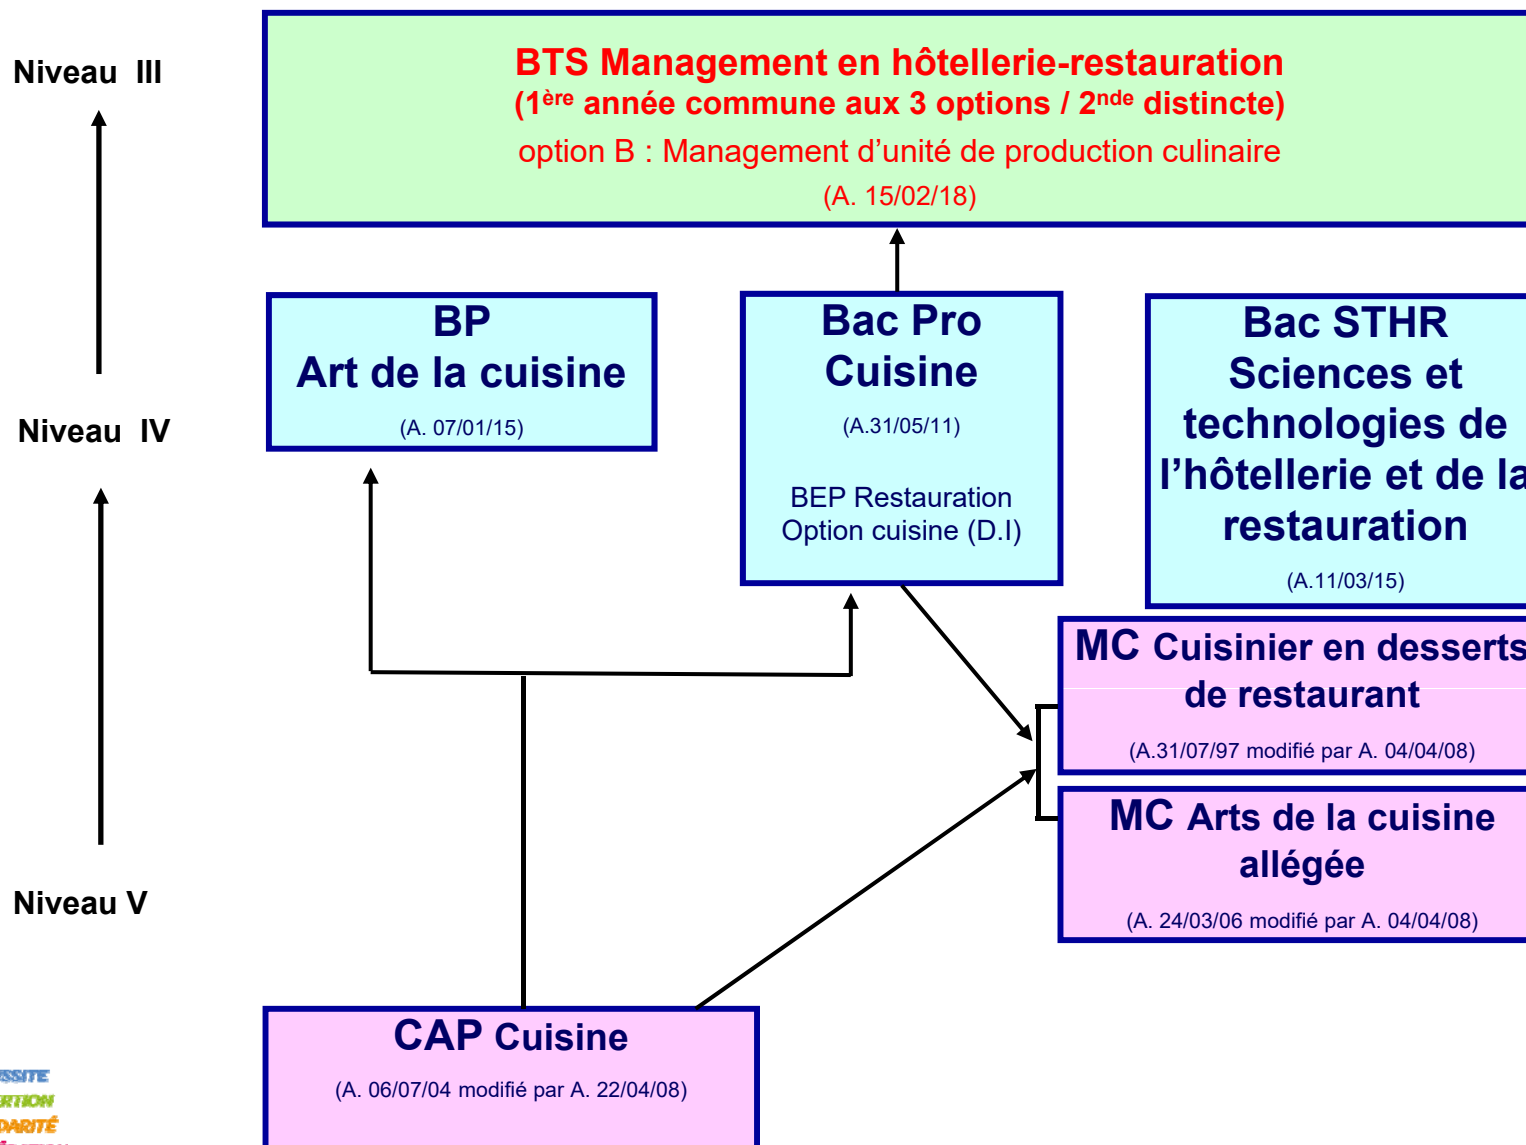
Niveau III

Niveau IV

Niveau V

BTS Management en hôtellerie-restauration
(1$^{ère}$ année commune aux 3 options / 2$^{nde}$ distincte)
option B : Management d'unité de production culinaire
(A. 15/02/18)

BP
Art de la cuisine
(A. 07/01/15)

Bac Pro
Cuisine
(A.31/05/11)

BEP Restauration
Option cuisine (D.I)

Bac STHR
Sciences et technologies de l'hôtellerie et de la
restauration
(A.11/03/15)

MC Cuisinier en desserts
de restaurant
(A.31/07/97 modifié par A. 04/04/08)

MC Arts de la cuisine allégée
(A. 24/03/06 modifié par A. 04/04/08)

CAP Cuisine
(A. 06/07/04 modifié par A. 22/04/08)

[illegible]SSITE
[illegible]RTION
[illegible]DARITÉ